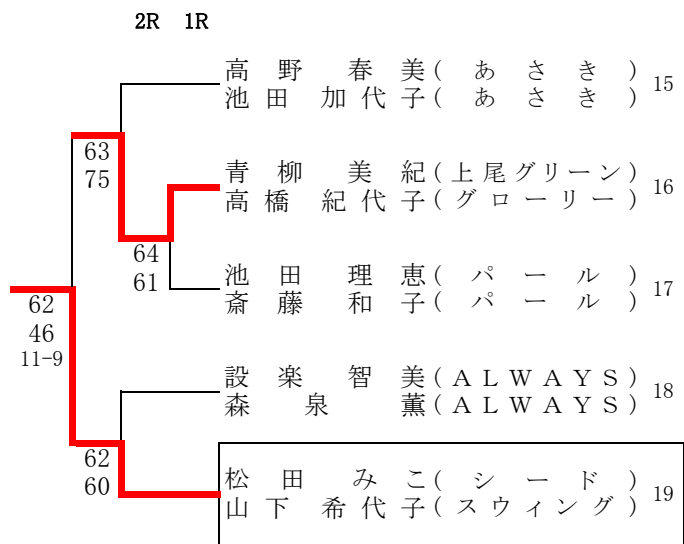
2R 1R

62
46
11-9

63
75

64
61

62
60

高野 春美(あさき)
池田 加代子(あさき) 15

青柳 美紀(上尾グリーン)
高橋 紀代子(グローリー) 16

池田 理恵(パール)
斎藤 和子(パール) 17

設楽 智美(ALWAYS)
森 泉 薫(ALWAYS) 18

松田 みこ(シード)
山下 希代子(スウィング) 19